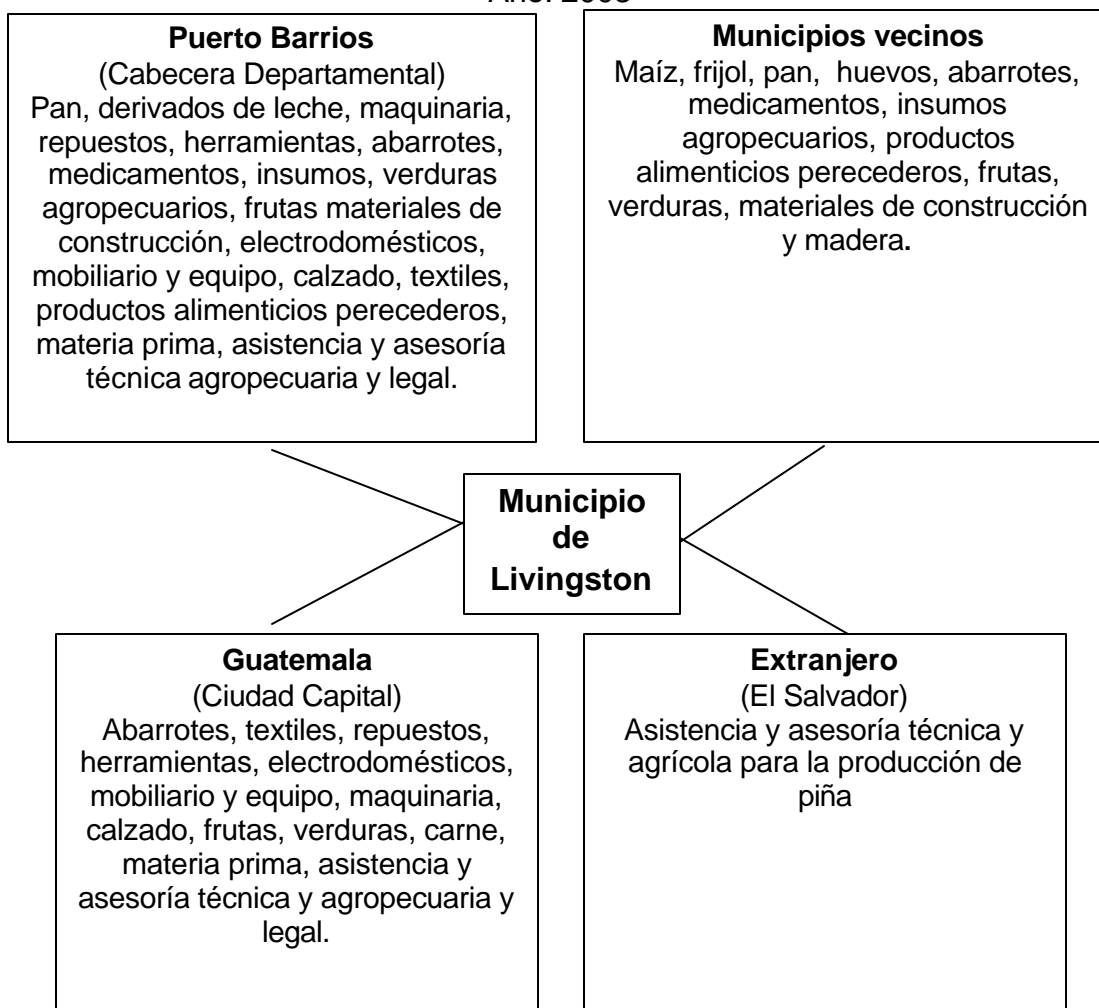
Año: 2008 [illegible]

**Puerto Barrios**
(Cabecera Departamental)
Pan, derivados de leche, maquinaria, repuestos, herramientas, abarrotes, medicamentos, insumos, verduras agropecuarios, frutas materiales de construcción, electrodomésticos, mobiliario y equipo, calzado, textiles, productos alimenticios perecederos, materia prima, asistencia y asesoría técnica agropecuaria y legal.

**Municipios vecinos**
Maíz, frijol, pan, huevos, abarrotes, medicamentos, insumos agropecuarios, productos alimenticios perecederos, frutas, verduras, materiales de construcción y madera.

**Municipio de Livingston**

**Guatemala**
(Ciudad Capital)
Abarrotes, textiles, repuestos, herramientas, electrodomésticos, mobiliario y equipo, maquinaria, calzado, frutas, verduras, carne, materia prima, asistencia y asesoría técnica y agropecuaria y legal.

**Extranjero**
(El Salvador)
Asistencia y asesoría técnica y agrícola para la producción de piña